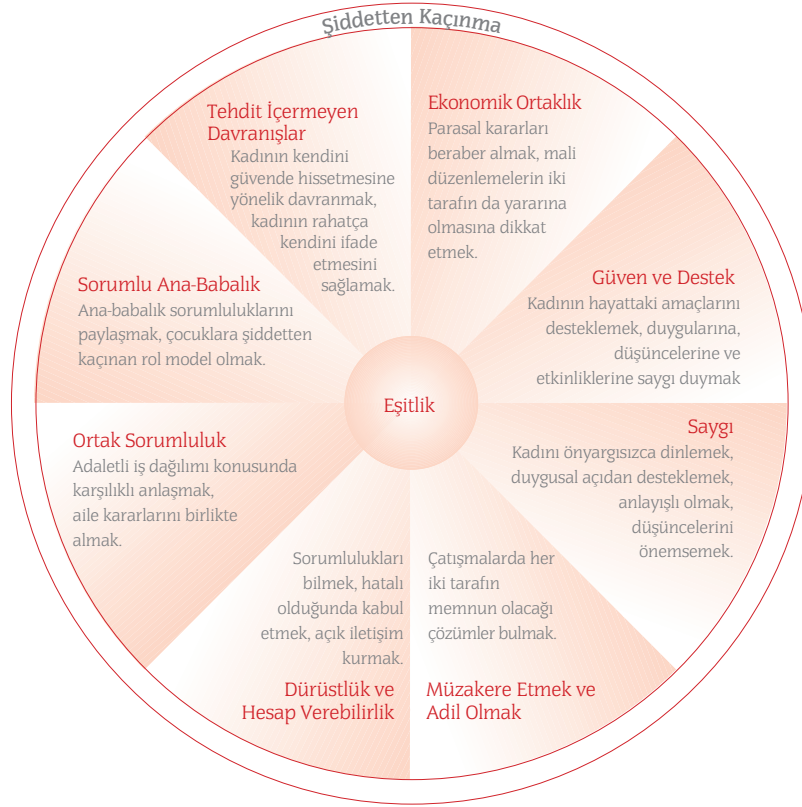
Şiddetten Kaçınma

Tehdit İçermeyen Davranışlar
Kadının kendini güvende hissetmesine yönelik davranmak, kadının rahatça kendini ifade etmesini sağlamak.

Ekonomik Ortaklık
Parasal kararları beraber almak, mali düzenlemelerin iki tarafın da yararına olmasına dikkat etmek.

Güven ve Destek
Kadının hayattaki amaçlarını desteklemek, duygularına, düşüncelerine ve etkinliklerine saygı duymak

Saygı
Kadını önyargısızca dinlemek, duygusal açıdan desteklemek, anlayışlı olmak, düşüncelerini önemsemek.

Müzakere Etmek ve Adil Olmak
Çatışmalarda her iki tarafın memnun olacağı çözümler bulmak.

Dürüstlük ve Hesap Verebilirlik
Sorumlulukları bilmek, hatalı olduğunda kabul etmek, açık iletişim kurmak.

Ortak Sorumluluk
Adaletli iş dağılımı konusunda karşılıklı anlaşmak, aile kararlarını birlikte almak.

Sorumlu Ana-Babalık
Ana-babalık sorumluluklarını paylaşmak, çocuklara şiddetten kaçınan rol model olmak.

Eşitlik